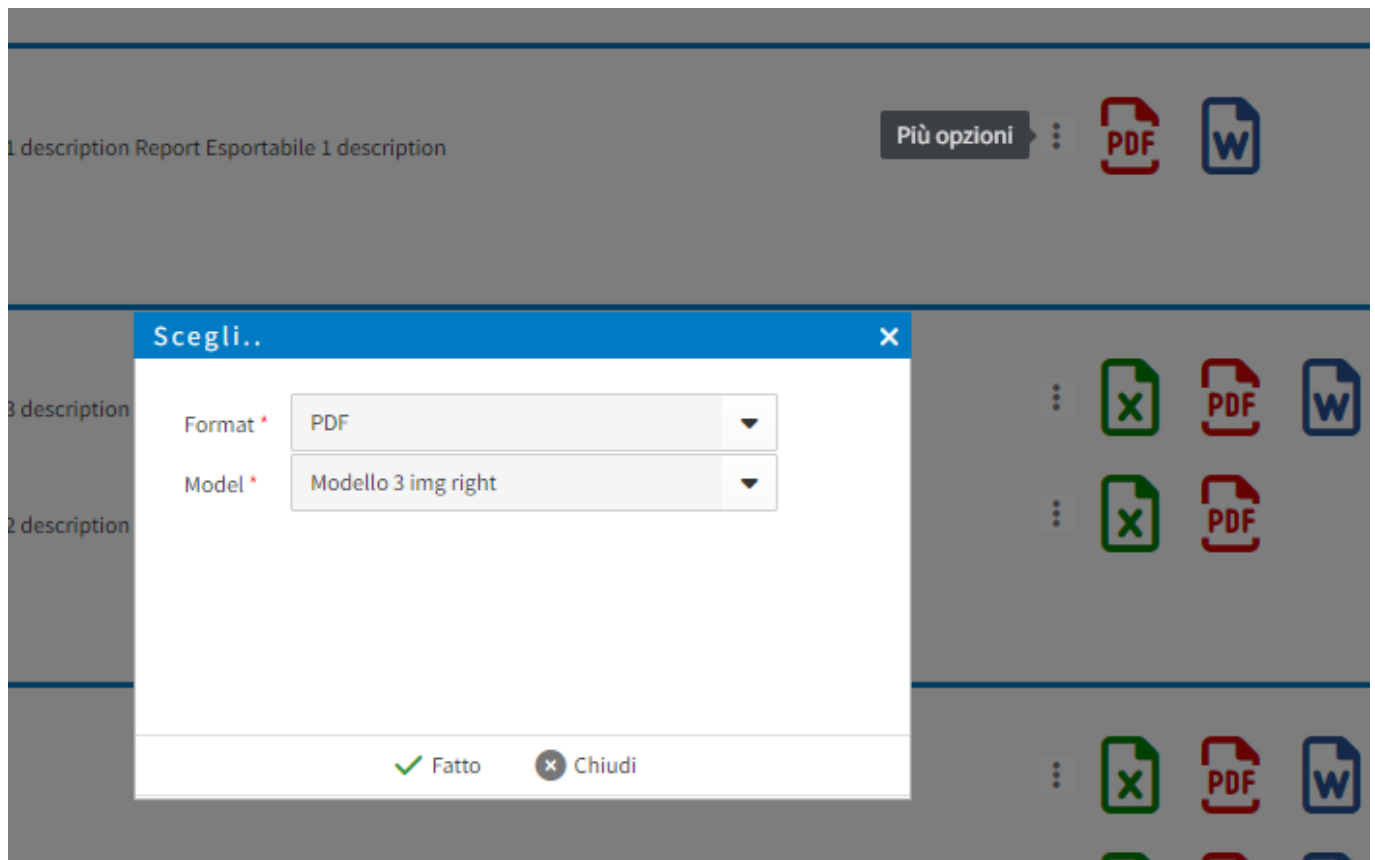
1 description Report Esportabile 1 description

Più opzioni

PDF

W

3 description

X

PDF

W

2 description

X

PDF

Scegli..

×

Format *

PDF

Model *

Modello 3 img right

Fatto

Chiudi

X

PDF

W